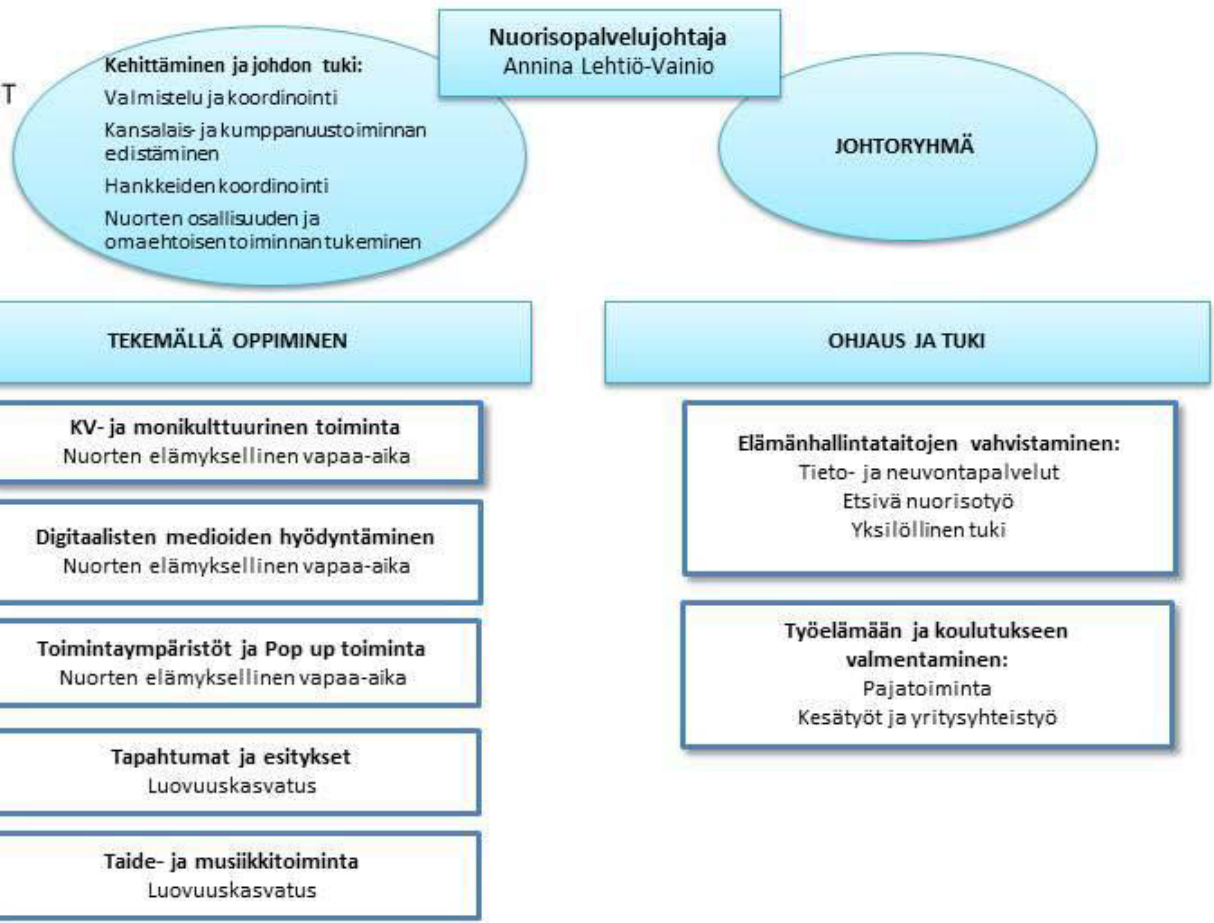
T

Nuorisopalvelujohtaja
Annina Lehtiö-Vainio

Kehittäminen ja johdon tuki:
Valmistelu ja koordinointi
Kansalais- ja kumppanuustoiminnan edistäminen
Hankkeiden koordinointi
Nuorten osallisuuden ja omaehtoisen toiminnan tukeminen

JOHTORYHMÄ

TEKEMÄLLÄ OPPIMINEN

OHJAUS JA TUKI

KV- ja monikulttuurinen toiminta
Nuorten elämyksellinen vapaa-aika

Digitaalisten medioiden hyödyntäminen
Nuorten elämyksellinen vapaa-aika

Toimintaympäristöt ja Pop up toiminta
Nuorten elämyksellinen vapaa-aika

Tapahtumat ja esitykset
Luovuuskasvatus

Taide- ja musiikkitoiminta
Luovuuskasvatus

Elämänhallintataitojen vahvistaminen:
Tieto- ja neuvontapalvelut
Etsivä nuorisotyö
Yksilöllinen tuki

Työelämään ja koulutukseen valmentaminen:
Pajatoiminta
Kesätyöt ja yritysyhteistyö